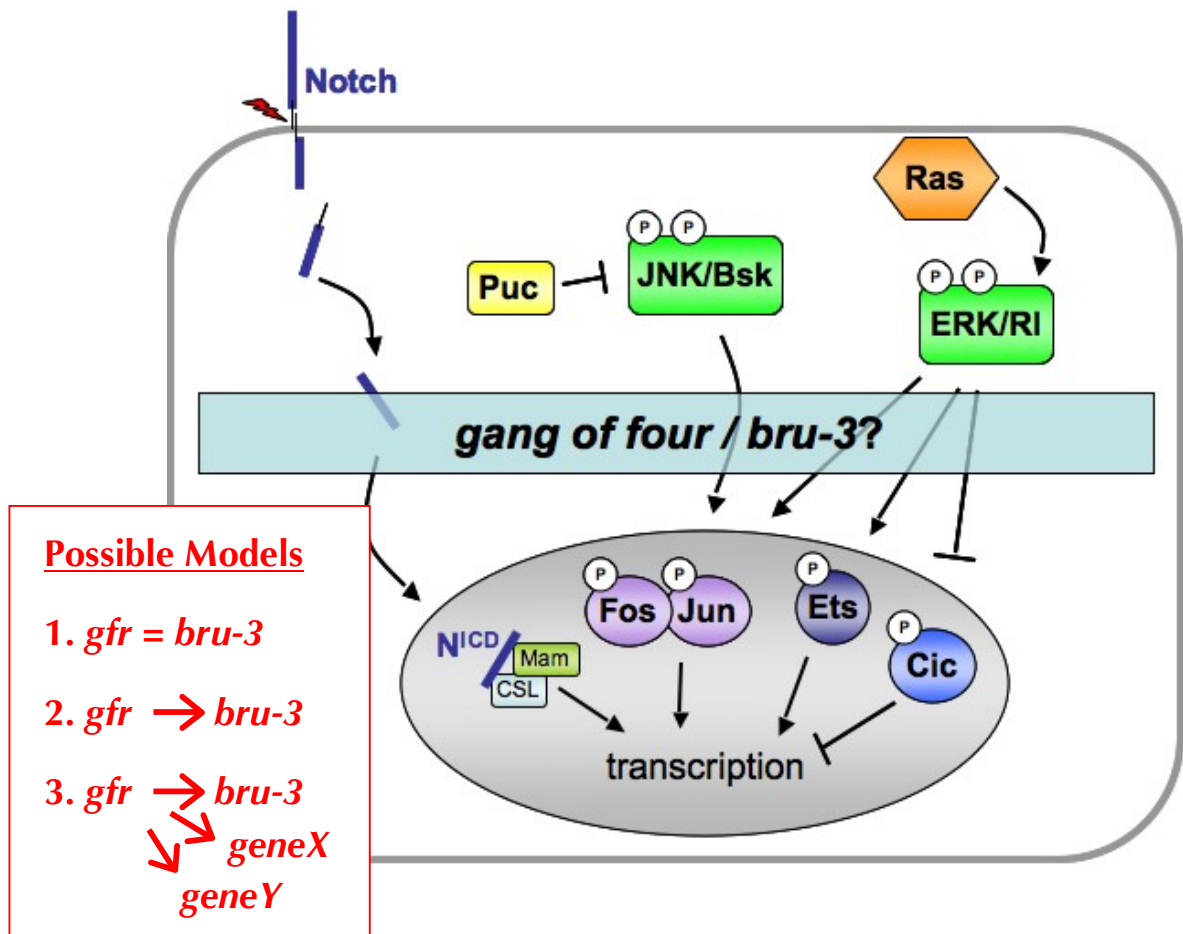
Notch

Ras

P P
Puc
JNK/Bsk

P P
ERK/Rl

gang of four / bru-3?

Possible Models

1. gfr = bru-3

2. gfr → bru-3

3. gfr → bru-3
→ geneX
→ geneY

P
Fos
P
Jun
P
Ets
P
Cic

N$^{ICD}$
Mam
CSL

transcription